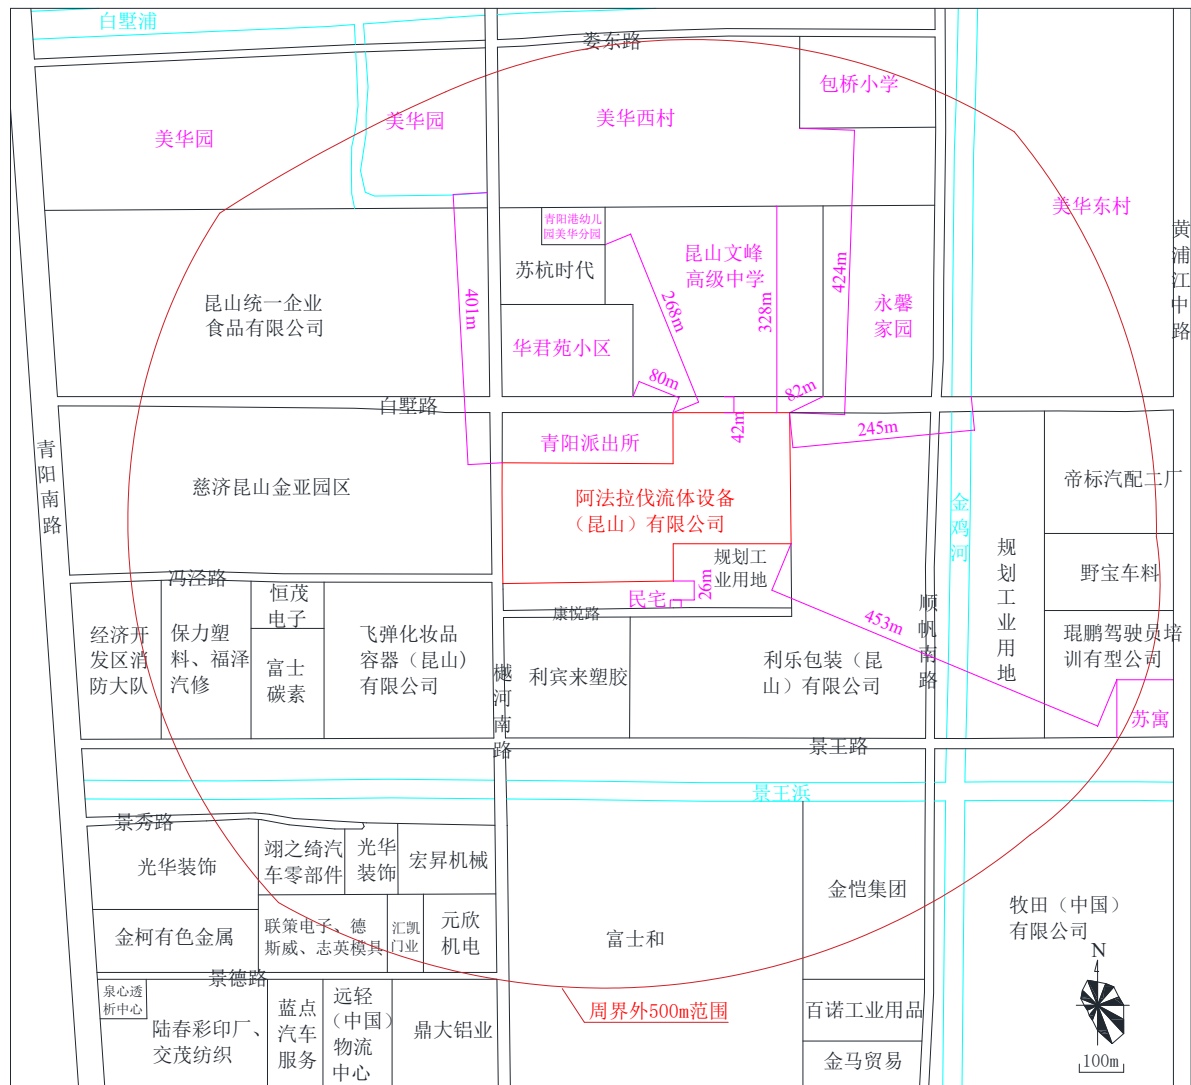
白墅浦
娄东路
包桥小学
美华园
美华园
美华西村
美华东村
青阳港幼儿园美华分园
昆山文峰高级中学
苏杭时代
424m
268m
328m
401m
永馨家园
昆山统一企业食品有限公司
华君苑小区
80m
82m
黄浦江中路
白墅路
42m
245m
青阳派出所
青阳南路
慈济昆山金亚园区
阿法拉伐流体设备（昆山）有限公司
金鸡河
帝标汽配二厂
规划工业用地
规划工业用地
野宝车料
冯泾路
恒茂电子
26m
民宅
康悦路
顺帆南路
453m
经济开发区消防大队
保力塑料、福泽汽修
富士碳素
飞弹化妆品容器（昆山）有限公司
利宾来塑胶
利乐包装（昆山）有限公司
琨鹏驾驶员培训有型公司
苏寓
樾河南路
景王路
景王浜
景秀路
光华装饰
翊之绮汽车零部件
光华装饰
宏昇机械
金恺集团
金柯有色金属
联策电子、德斯威、志英模具
汇凯门业
元欣机电
富士和
牧田（中国）有限公司
景德路
泉心透析中心
陆春彩印厂、交茂纺织
蓝点汽车服务
远轻（中国）物流中心
鼎大铝业
周界外500m范围
百诺工业用品
金马贸易
N
100m